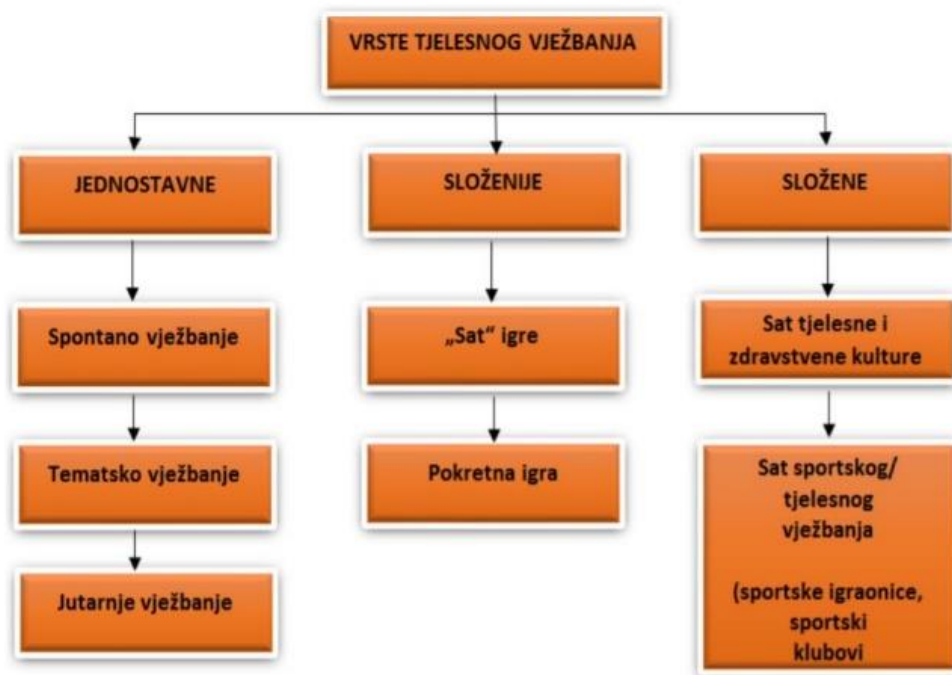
VRSTE TJELESNOG VJEŽBANJA

JEDNOSTAVNE

Spontano vježbanje

Tematsko vježbanje

Jutarnje vježbanje

SLOŽENIJE

„Sat" igre

Pokretna igra

SLOŽENE

Sat tjelesne i zdravstvene kulture

Sat sportskog/ tjelesnog vježbanja

(sportske igraonice, sportski klubovi